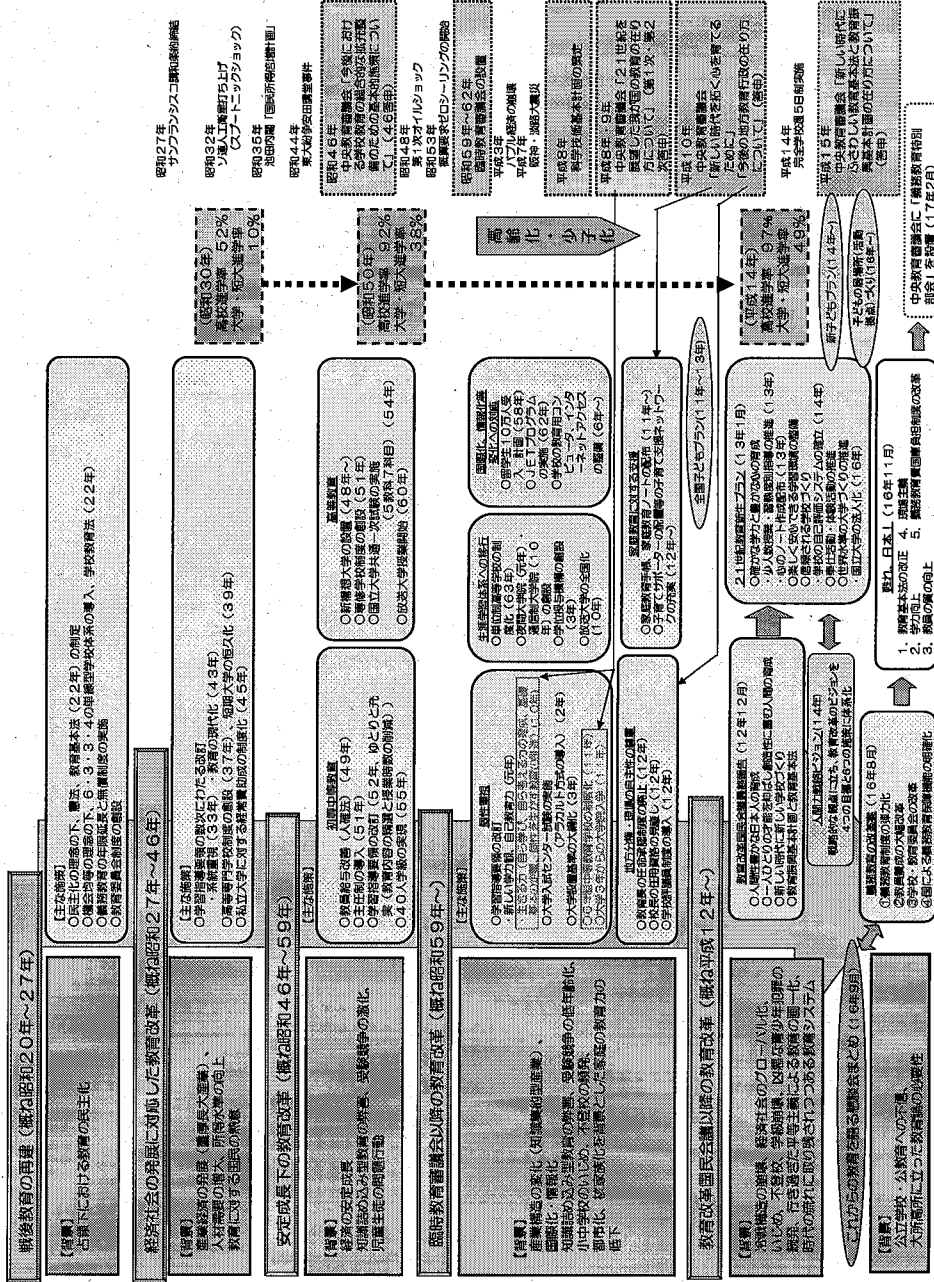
戦後教育の再建（概ね昭和20年～27年）

【背景】
占領下における教育の民主化

【主な施策】
○民主化の理念の下、憲法、教育基本法（22年）の制定
○機会均等の理念の下、6・3・3・4の単線型学校体系の導入、学校教育法（22年）
○義務教育の無償制度と就学援助制度の実施
○教育委員会制度の創設

昭和27年
サンフランシスコ講和条約発効

経済社会の発展に対応した教育改革（概ね昭和27年～46年）

【背景】
産業経済の発展（高度成長・大衆化）、人材需要の増大、所得水準の向上
教育に対する国民の熱意

【主な施策】
○学習指導要領の数次にわたる改訂（43年）・系統重視（33年）・教育の現代化（43年）
○高等専門学校制度の創設（37年）、短期大学の恒久化（39年）
○私立大学に対する経常費助成の制度化（45年）

昭和32年
ソ連人工衛星打ち上げ（スプートニクショック）

昭和35年
池田内閣「国民所得倍増計画」

（昭和30年）
高校進学率 52%
大学・短大進学率 10%

昭和44年
東大紛争安田講堂事件

昭和46年
中央教育審議会「今後における学校教育の総合的な拡充整備のための基本的施策について」（46答申）

安定成長下の教育改革（概ね昭和46年～59年）

【背景】
経済の安定成長
知識詰め込み型教育の弊害、受験競争の激化
児童生徒の問題行動

【主な施策】
初等中等教育
○教員給与改善（人確法）（49年）
○主任制の導入（51年）
○学習指導要領の改訂（52年、ゆとりと充実（教育内容の精選と授業時数の削減））
○40人学級の実現（55年）

高等教育
○新構想大学の設置（48年～）
○専修学校制度の創設（51年）
○国立大学共通一次試験の実施（54年）（5教科7科目）
○放送大学設置（60年）

昭和48年
第1次オイルショック

昭和53年
概算要求ゼロシーリングの開始

（昭和50年）
高校進学率 92%
大学・短大進学率 38%

昭和59年～62年
臨時教育審議会の設置

臨時教育審議会以降の教育改革（概ね昭和59年～）

【背景】
産業構造の変化（知識集約型産業）、国際化、情報化
知識詰め込み型教育の弊害、受験競争の低年齢化
小中学校のいじめ、不登校の顕在化
都市化、核家族化を背景とした家庭の教育力の低下

【主な施策】
○学習指導要領の改訂
新しい学力観、自己教育力（元年）
生きる力（自ら学び、自ら考える力の育成、基礎・基本の確実な定着）、総合的な学習の時間の創設（10年）
○大学入試センター試験の実施（2年）
○大学設置基準の大綱化（3年）
○完全学校週5日制の導入（14年）

生涯学習体系への移行
○単位制高等学校の制度化（63年）
○学位授与機構の創設（3年）
○放送大学の全国化（10年）

国際化、情報化等変化への対応
○留学生10万人受入れ計画（58年）
○JETプログラムの実施（62年）
○学校の教育用コンピューター、インターネットアクセスの整備（6年～）

地方分権、規制の緩和
○教育委員の任命承認制度の廃止（11年）
○校長の任用資格の見直し（12年）
○学校評議員制度の導入（12年）

家庭教育に対する支援
○家庭教育手帳、家庭教育ノートの配布（11年～）
○子育てサポーターの配置等の子育て支援ネットワークの充実（12年～）

昭和62年
平成3年
バブル経済の崩壊
平成7年
阪神・淡路大震災

高齢化・少子化

平成8年
科学技術基本計画の策定

平成8年・9年
中央教育審議会「21世紀を展望した我が国の教育の在り方について」（第1次・第2次答申）

平成10年
中央教育審議会「新しい時代を拓く心を育てるために」
「今後の地方教育行政の在り方について」（答申）

全国子どもプラン（11年～13年）

平成14年
完全学校週5日制実施

教育改革国民会議以降の教育改革（概ね平成12年～）

【背景】
冷戦構造の崩壊、経済社会のグローバル化
いじめ、不登校、学級崩壊、凶悪な青少年犯罪の続発、行き過ぎた平等主義による教育の画一化、時代の流れに取り残されつつある教育システム

教育改革国民会議報告（12年12月）
○人間性豊かな日本人の育成
○一人ひとりの才能を伸ばし、創造性に富む人間の育成
○新しい時代に新しい学校づくり
○教育振興基本計画と教育基本法

21世紀教育新生プラン（13年1月）
・確かな学力の向上（少人数授業・習熟度別指導の推進）（13年）
・心の教育の充実（13年）
・安心して学べる学校づくり
・信頼される学校づくり
・学校の自己評価システムの確立（14年）
・世界水準の大学づくりの推進
・国立大学の法人化（16年）

人間力戦略ビジョン（14年）
戦略的な視点に立ち、教育改革のビジョンを4つの目標と6つの施策に体系化

（平成14年）
高校進学率 97%
大学・短大進学率 49%

新子どもプラン（14年～）

子どもの居場所（居場所）づくり（16年～）

平成15年
中央教育審議会「新しい時代にふさわしい教育基本法と教育振興基本計画の在り方について」（答申）

これからの教育改革の課題まとめ（16年9月）

【背景】
公立学校、公教育への不満
大所高所に立った教育改革の必要性

義務教育の改革案（16年8月）
①義務教育制度の弾力化
②教員養成の大幅改革
③学校・教育委員会の改革
④国による義務教育保障機能の明確化

甦れ、日本！（16年11月）
1．教育基本法の改正
2．学力向上
3．教員の質の向上
4．現場主義
5．義務教育費国庫負担制度の改革

中央教育審議会「義務教育特別部会」を設置（17年2月）